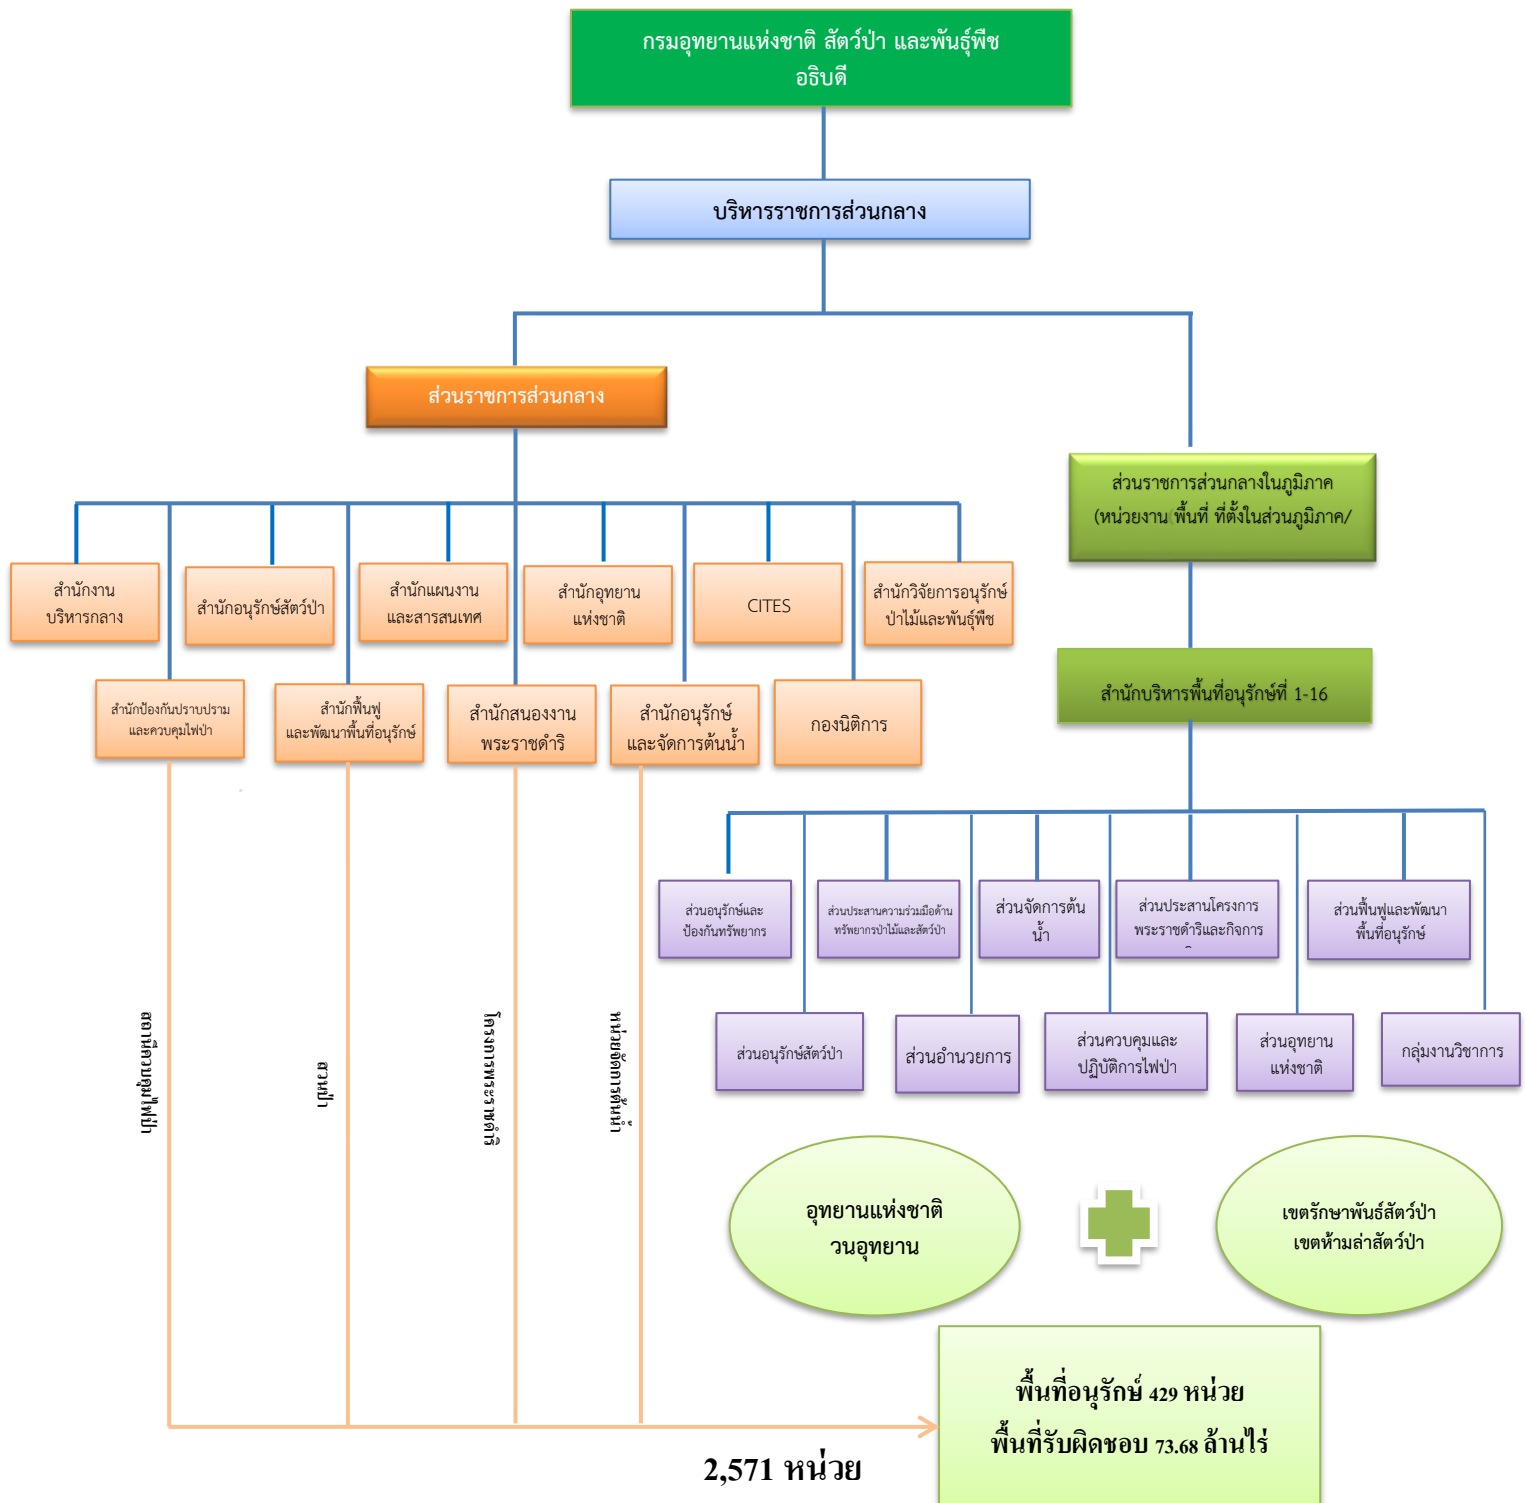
กรมอุทยานแห่งชาติ สัตว์ป่า และพันธุ์พืช
อธิบดี

บริหารราชการส่วนกลาง

ส่วนราชการส่วนกลาง

ส่วนราชการส่วนกลางในภูมิภาค (หน่วยงาน พื้นที่ ที่ตั้งในส่วนภูมิภาค/

สำนักงานบริหารกลาง

สำนักอนุรักษ์สัตว์ป่า

สำนักแผนงานและสารสนเทศ

สำนักอุทยานแห่งชาติ

CITES

สำนักวิจัยการอนุรักษ์ป่าไม้และพันธุ์พืช

สำนักป้องกันปราบปรามและควบคุมไฟป่า

สำนักฟื้นฟูและพัฒนาพื้นที่อนุรักษ์

สำนักสนองงานพระราชดำริ

สำนักอนุรักษ์และจัดการต้นน้ำ

กองนิติการ

สำนักบริหารพื้นที่อนุรักษ์ที่ 1-16

ส่วนอนุรักษ์และป้องกันทรัพยากร

ส่วนประสานความร่วมมือด้านทรัพยากรป่าไม้และสัตว์ป่า

ส่วนจัดการต้นน้ำ

ส่วนประสานโครงการพระราชดำริและกิจการ

ส่วนฟื้นฟูและพัฒนาพื้นที่อนุรักษ์

ส่วนอนุรักษ์สัตว์ป่า

ส่วนอำนวยการ

ส่วนควบคุมและปฏิบัติการไฟป่า

ส่วนอุทยานแห่งชาติ

กลุ่มงานวิชาการ

สถานีควบคุมไฟป่า

สวนป่า

โครงการพระราชดำริ

หน่วยจัดการต้นน้ำ

อุทยานแห่งชาติ
วนอุทยาน

เขตรักษาพันธุ์สัตว์ป่า
เขตห้ามล่าสัตว์ป่า

พื้นที่อนุรักษ์ 429 หน่วย
พื้นที่รับผิดชอบ 73.68 ล้านไร่

2,571 หน่วย